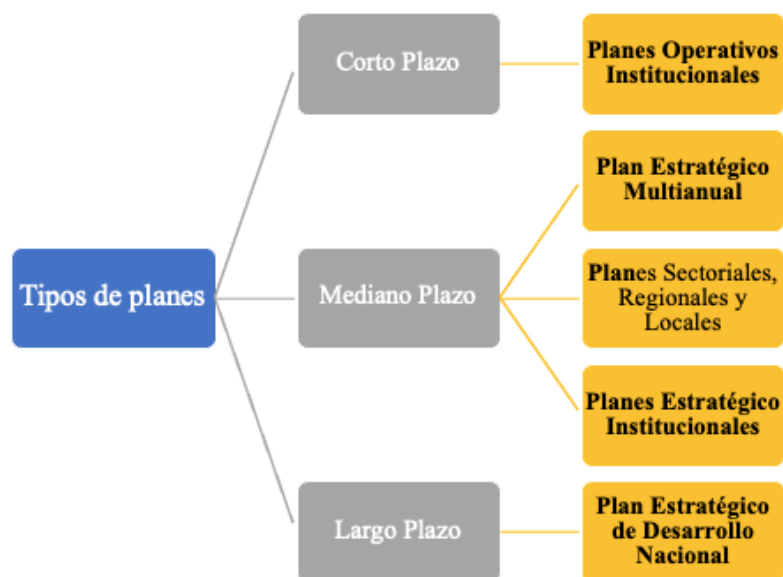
Tipos de planes

Corto Plazo

Planes Operativos Institucionales

Mediano Plazo

Plan Estratégico Multianual

Planes Sectoriales, Regionales y Locales

Planes Estratégico Institucionales

Largo Plazo

Plan Estratégico de Desarrollo Nacional